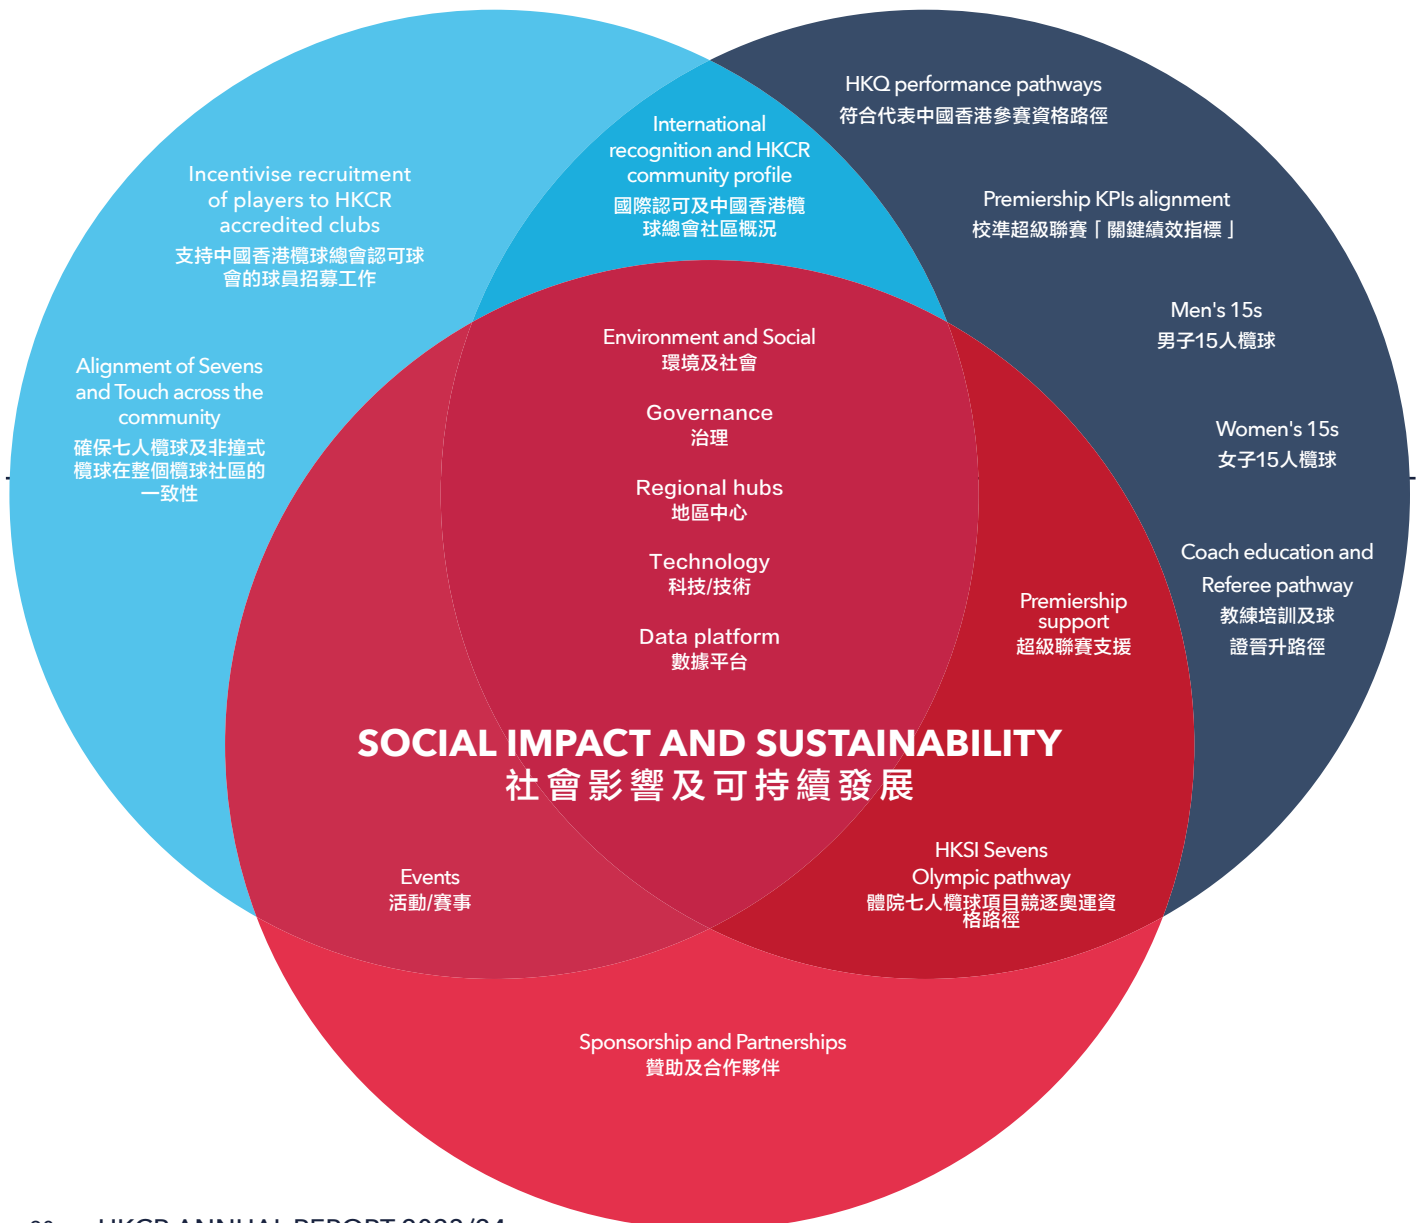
Incentivise recruitment of players to HKCR accredited clubs
支持中國香港欖球總會認可球會的球員招募工作

Alignment of Sevens and Touch across the community
確保七人欖球及非撞式欖球在整個欖球社區的一致性

International recognition and HKCR community profile
國際認可及中國香港欖球總會社區概況

HKQ performance pathways
符合代表中國香港參賽資格路徑

Premiership KPIs alignment
校準超級聯賽「關鍵績效指標」

Men's 15s
男子15人欖球

Women's 15s
女子15人欖球

Coach education and Referee pathway
教練培訓及球證晉升路徑

Environment and Social
環境及社會

Governance
治理

Regional hubs
地區中心

Technology
科技/技術

Data platform
數據平台

Premiership support
超級聯賽支援

SOCIAL IMPACT AND SUSTAINABILITY
社會影響及可持續發展

Events
活動/賽事

HKSI Sevens Olympic pathway
體院七人欖球項目競逐奧運資格路徑

Sponsorship and Partnerships
贊助及合作夥伴

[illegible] HKCR ANNUAL REPORT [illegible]